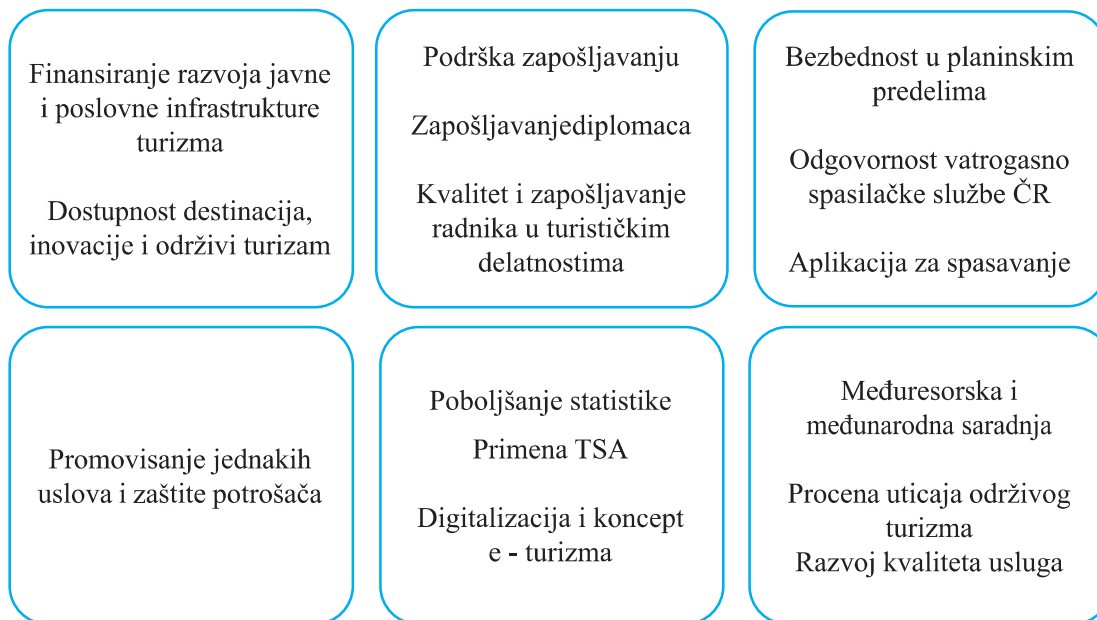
Finansiranje razvoja javne i poslovne infrastrukture turizma

Dostupnost destinacija, inovacije i održivi turizam

Podrška zapošljavanju

Zapošljavanjediplomaca

Kvalitet i zapošljavanje radnika u turističkim delatnostima

Bezbednost u planinskim predelima

Odgovornost vatrogasno spasilačke službe ČR

Aplikacija za spasavanje

Promovisanje jednakih uslova i zaštite potrošača

Poboljšanje statistike

Primena TSA

Digitalizacija i koncept e - turizma

Međuresorska i međunarodna saradnja

Procena uticaja održivog turizma

Razvoj kvaliteta usluga